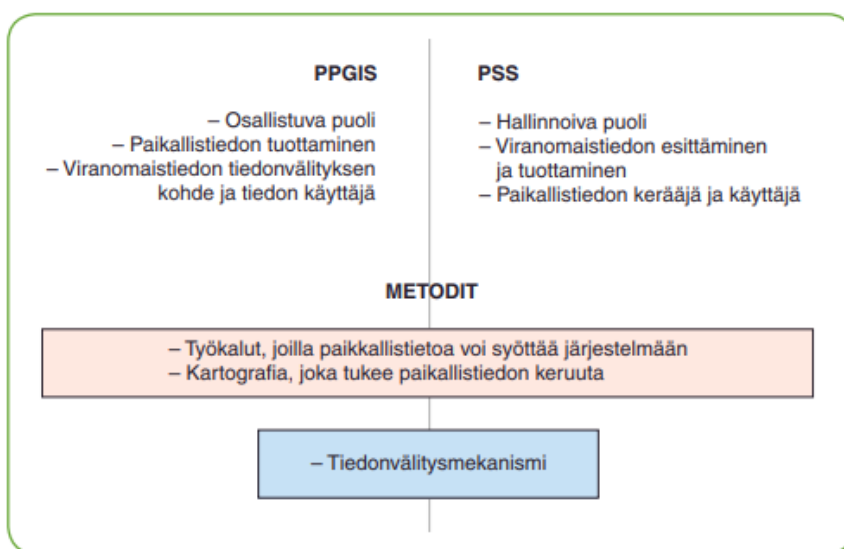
PPGIS

– Osallistuva puoli
– Paikallistiedon tuottaminen
– Viranomaistiedon tiedonvälityksen kohde ja tiedon käyttäjä

PSS

– Hallinnoiva puoli
– Viranomaistiedon esittäminen ja tuottaminen
– Paikallistiedon kerääjä ja käyttäjä

METODIT

– Työkalut, joilla paikkallistietoa voi syöttää järjestelmään
– Kartografia, joka tukee paikallistiedon keruuta

– Tiedonvälitysmekanismi